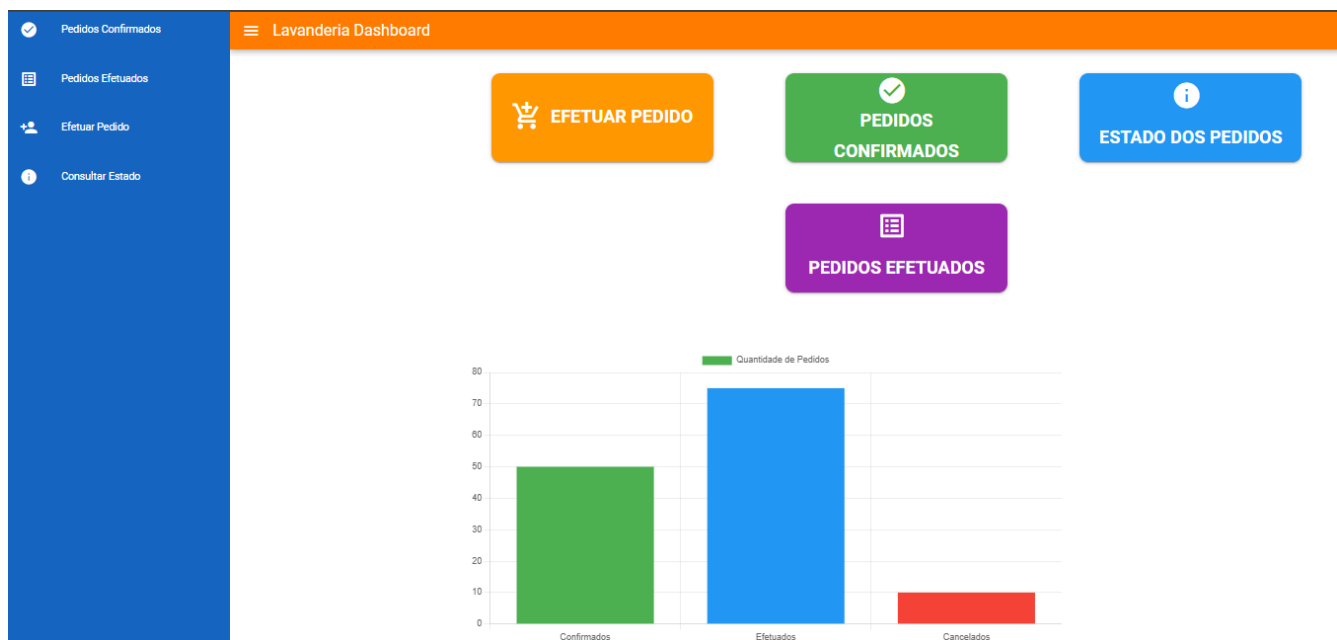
Pedidos Confirmados
Pedidos Efetuados
Efetuar Pedido
Consultar Estado

Lavanderia Dashboard

EFETUAR PEDIDO

PEDIDOS CONFIRMADOS

ESTADO DOS PEDIDOS

PEDIDOS EFETUADOS

Quantidade de Pedidos
80
70
60
50
40
30
20
10
0
Confirmados
Efetuados
Cancelados